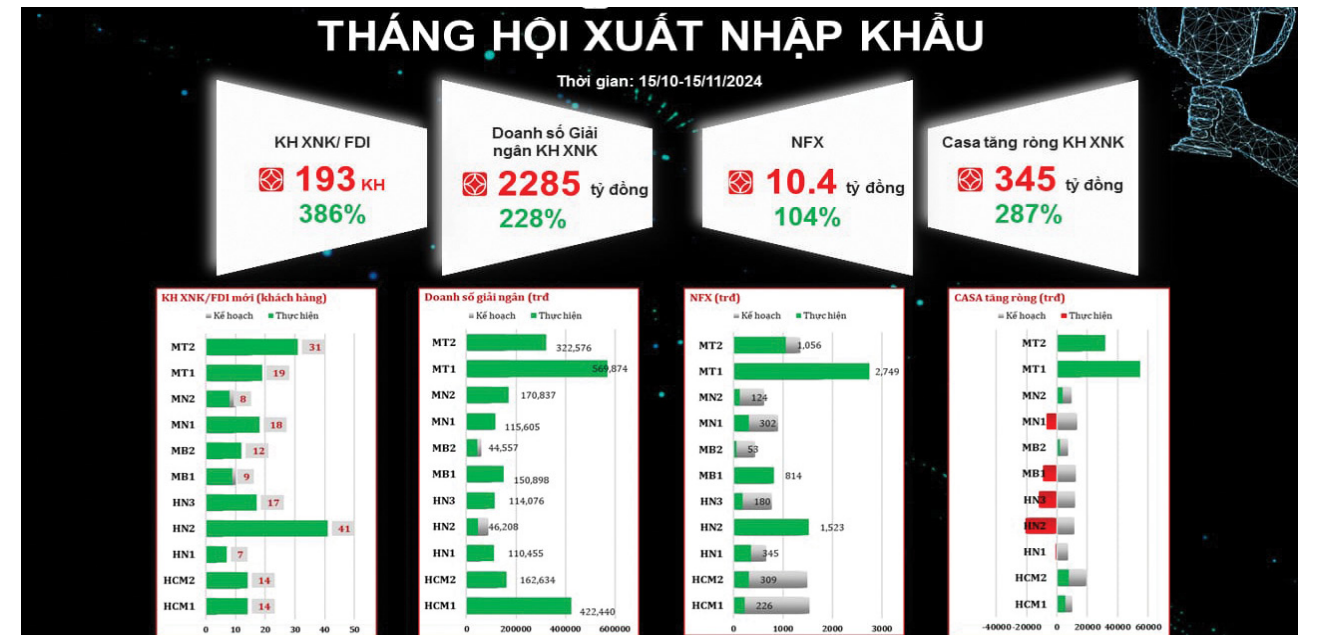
THÁNG HỘI XUẤT NHẬP KHẨU

Thời gian: 15/10-15/11/2024

KH XNK/ FDI
193 KH
386%

Doanh số Giải ngân KH XNK
2285 tỷ đồng
228%

NFX
10.4 tỷ đồng
104%

Casa tăng ròng KH XNK
345 tỷ đồng
287%

KH XNK/FDI mới (khách hàng)
Kế hoạch ■ Thực hiện

| | |
|---|---|
| MT2 | 31 |
| MT1 | 19 |
| MN2 | 8 |
| MN1 | 18 |
| MB2 | 12 |
| MB1 | 9 |
| HN3 | 17 |
| HN2 | 41 |
| HN1 | 7 |
| HCM2 | 14 |
| HCM1 | 14 |

0 10 20 30 40 50

Doanh số giải ngân (trđ)
Kế hoạch ■ Thực hiện

| | |
|---|---|
| MT2 | 322,576 |
| MT1 | 569,874 |
| MN2 | 170,837 |
| MN1 | 115,605 |
| MB2 | 44,557 |
| MB1 | 150,898 |
| HN3 | 114,076 |
| HN2 | 46,208 |
| HN1 | 110,455 |
| HCM2 | 162,634 |
| HCM1 | 422,440 |

0 200000 400000 600000

NFX (trđ)
Kế hoạch ■ Thực hiện

| | |
|---|---|
| MT2 | 1,056 |
| MT1 | 2,749 |
| MN2 | 124 |
| MN1 | 302 |
| MB2 | 53 |
| MB1 | 814 |
| HN3 | 180 |
| HN2 | 1,523 |
| HN1 | 345 |
| HCM2 | 309 |
| HCM1 | 226 |

0 1000 2000 3000

CASA tăng ròng (trđ)
Kế hoạch ■ Thực hiện

MT2
MT1
MN2
MN1
MB2
MB1
HN3
HN2
HN1
HCM2
HCM1

-40000 -20000 0 20000 40000 60000